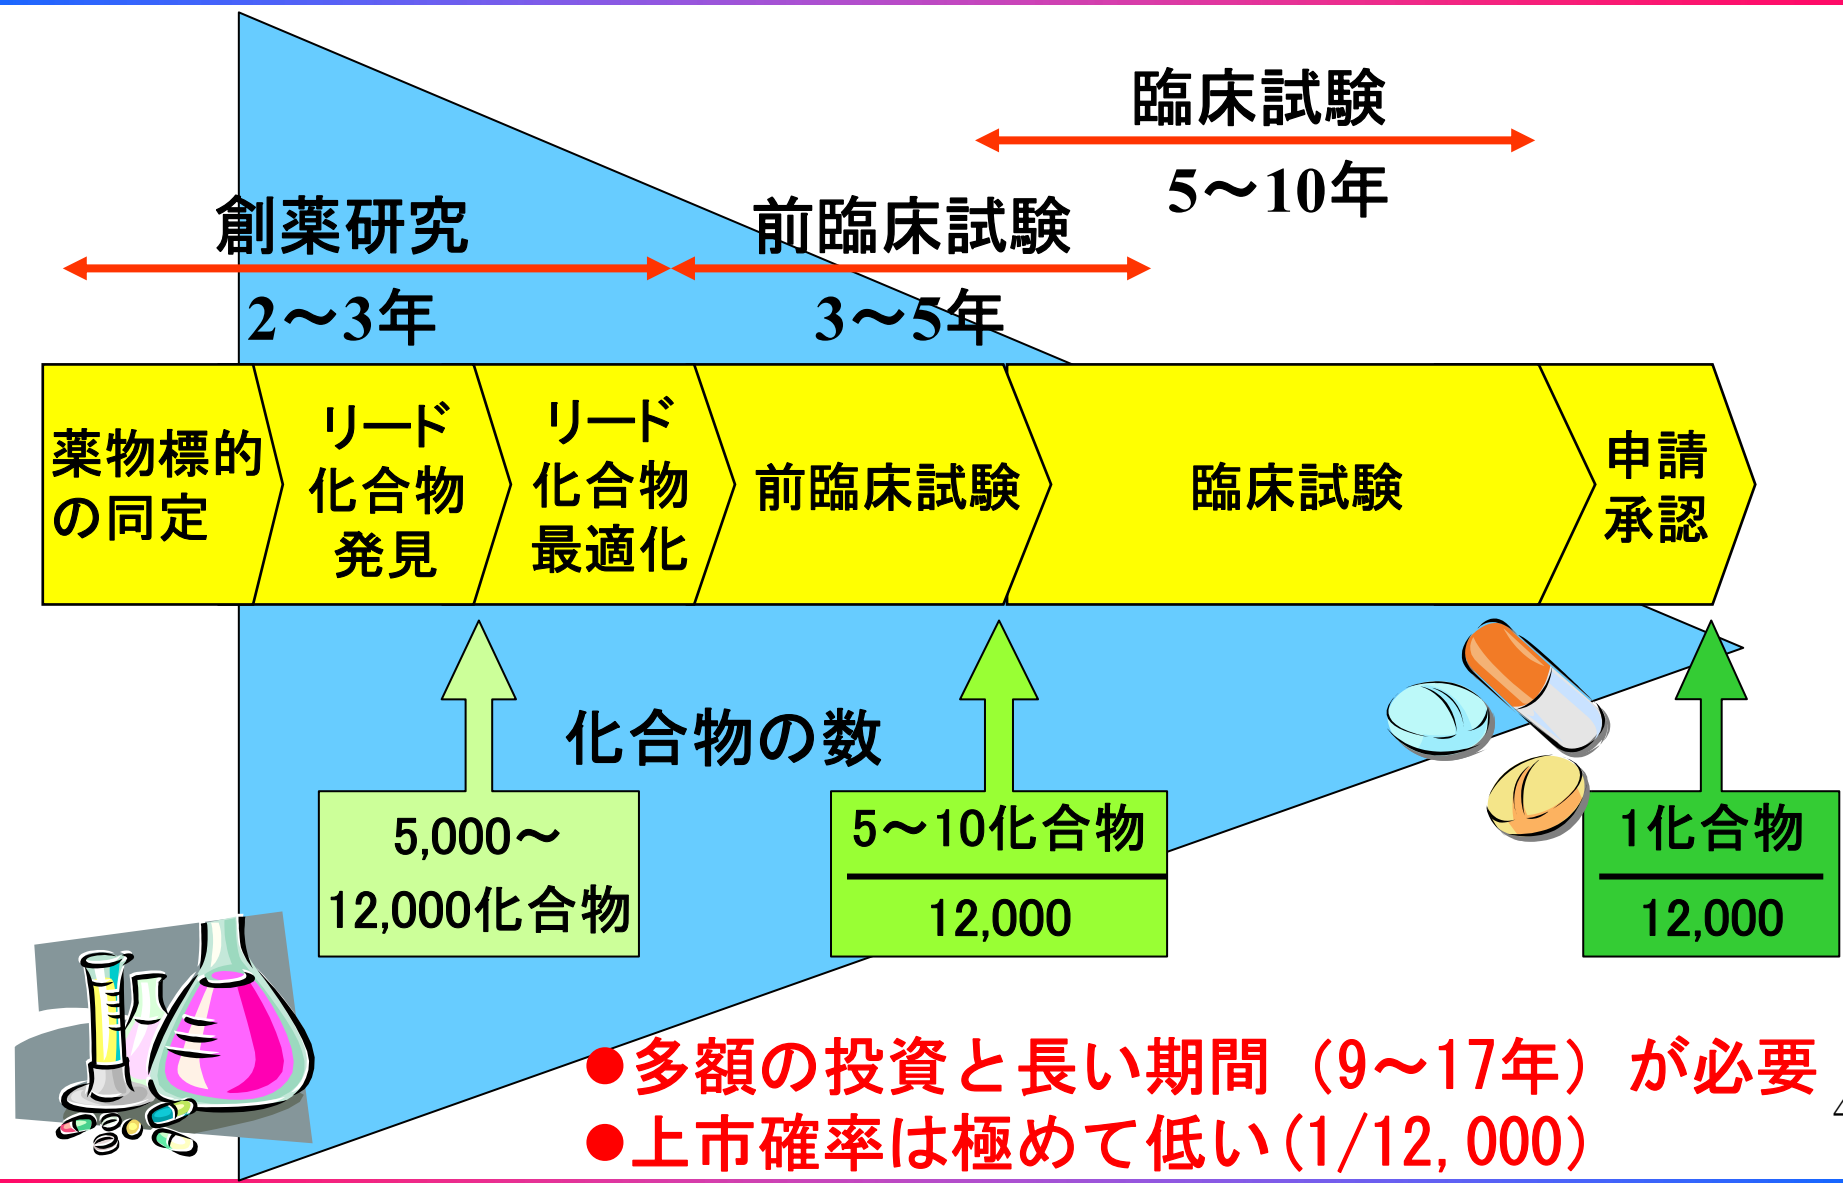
臨床試験

5～10年

創薬研究

前臨床試験

2～3年

3～5年

薬物標的の同定

リード化合物発見

リード化合物最適化

前臨床試験

臨床試験

申請承認

化合物の数

5,000～12,000化合物

$\frac{5～10化合物}{12,000}$

$\frac{1化合物}{12,000}$

●多額の投資と長い期間（9～17年）が必要

●上市確率は極めて低い(1/12,000)